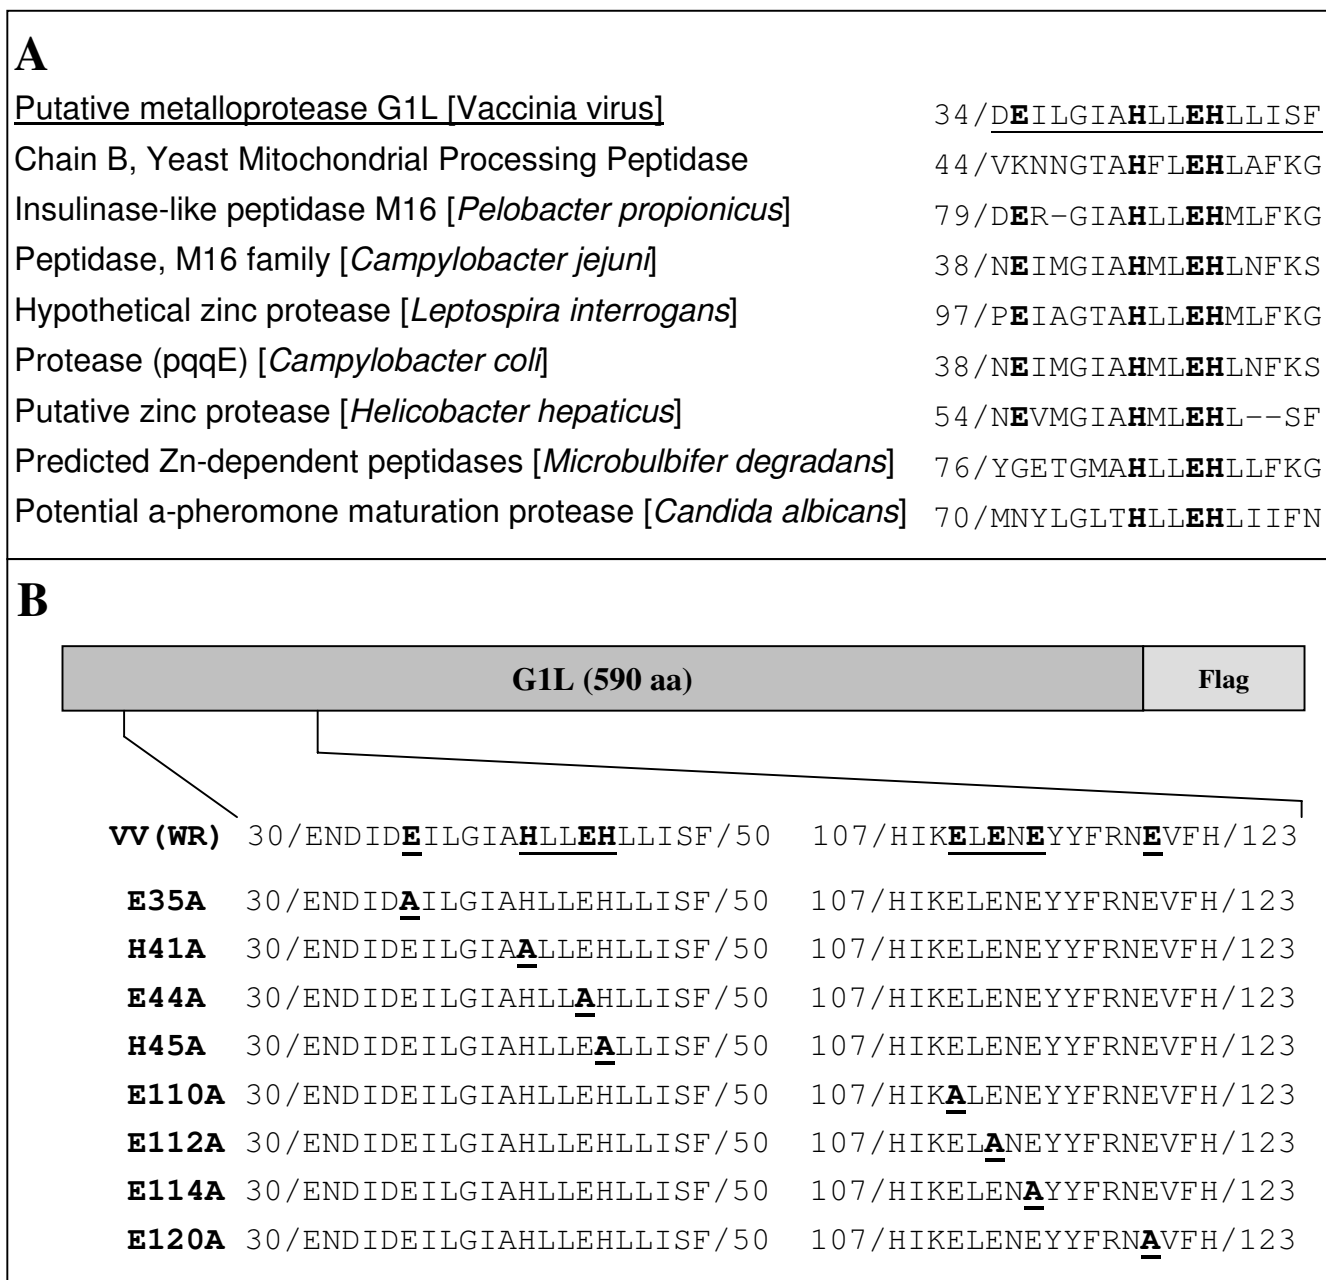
A

Putative metalloprotease G1L [Vaccinia virus] 34/DEILGIAHLLEHLLISF
Chain B, Yeast Mitochondrial Processing Peptidase 44/VKNNGTAHFLEHLAFKG
Insulinase-like peptidase M16 [Pelobacter propionicus] 79/DER-GIAHLLEHMLFKG
Peptidase, M16 family [Campylobacter jejuni] 38/NEIMGIAHMLEHLNFKS
Hypothetical zinc protease [Leptospira interrogans] 97/PEIAGTAHLLEHMLFKG
Protease (pqqE) [Campylobacter coli] 38/NEIMGIAHMLEHLNFKS
Putative zinc protease [Helicobacter hepaticus] 54/NEVMGIAHMLEHL--SF
Predicted Zn-dependent peptidases [Microbulbifer degradans] 76/YGETGMAHLLEHLLFKG
Potential a-pheromone maturation protease [Candida albicans] 70/MNYLGLTHLLEHLIIFN

B

G1L (590 aa)
Flag

VV(WR) 30/ENDIDEILGIAHLLEHLLISF/50 107/HIKELENEYYFRNEVFH/123
E35A 30/ENDIDAILGIAHLLEHLLISF/50 107/HIKELENEYYFRNEVFH/123
H41A 30/ENDIDEILGIAALLEHLLISF/50 107/HIKELENEYYFRNEVFH/123
E44A 30/ENDIDEILGIAHLLAHLLISF/50 107/HIKELENEYYFRNEVFH/123
H45A 30/ENDIDEILGIAHLLEALLISF/50 107/HIKELENEYYFRNEVFH/123
E110A 30/ENDIDEILGIAHLLEHLLISF/50 107/HIKALENEYYFRNEVFH/123
E112A 30/ENDIDEILGIAHLLEHLLISF/50 107/HIKELANEYYFRNEVFH/123
E114A 30/ENDIDEILGIAHLLEHLLISF/50 107/HIKELENAYYFRNEVFH/123
E120A 30/ENDIDEILGIAHLLEHLLISF/50 107/HIKELENEYYFRNAVFH/123